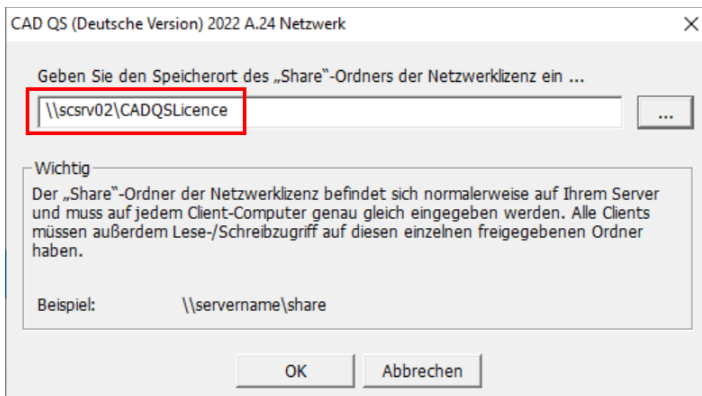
CAD QS (Deutsche Version) 2022 A.24 Netzwerk

×

Geben Sie den Speicherort des „Share“-Ordners der Netzwerklizenz ein ...

\\scsrv02\CADQSLicence

...

Wichtig

Der „Share“-Ordner der Netzwerklizenz befindet sich normalerweise auf Ihrem Server und muss auf jedem Client-Computer genau gleich eingegeben werden. Alle Clients müssen außerdem Lese-/Schreibzugriff auf diesen einzelnen freigegebenen Ordner haben.

Beispiel: \\servername\share

OK

Abbrechen